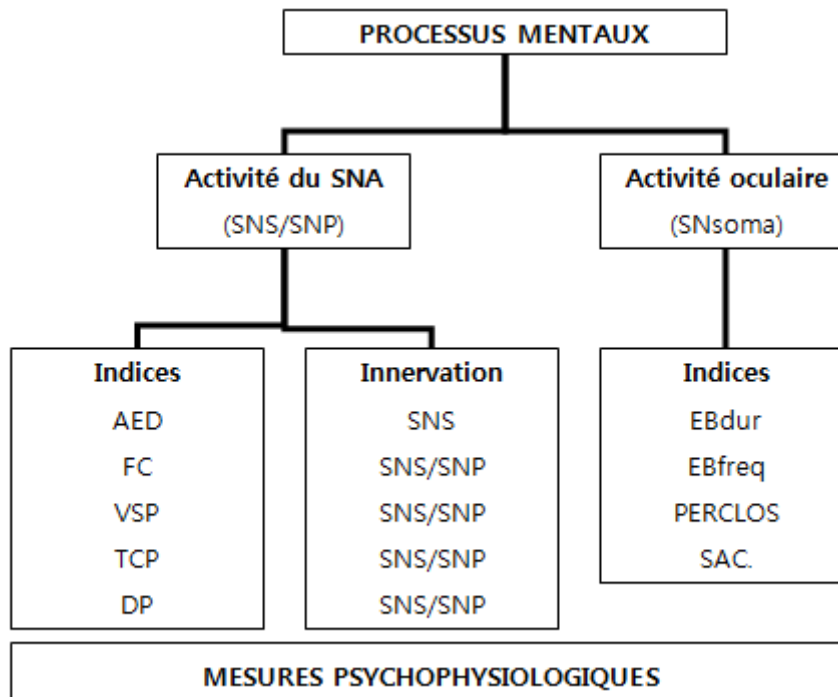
PROCESSUS MENTAUX

Activité du SNA
(SNS/SNP)

Activité oculaire
(SNsoma)

Indices
AED
FC
VSP
TCP
DP

Innervation
SNS
SNS/SNP
SNS/SNP
SNS/SNP
SNS/SNP

Indices
EBdur
EBfreq
PERCLOS
SAC.

MESURES PSYCHOPHYSIOLOGIQUES